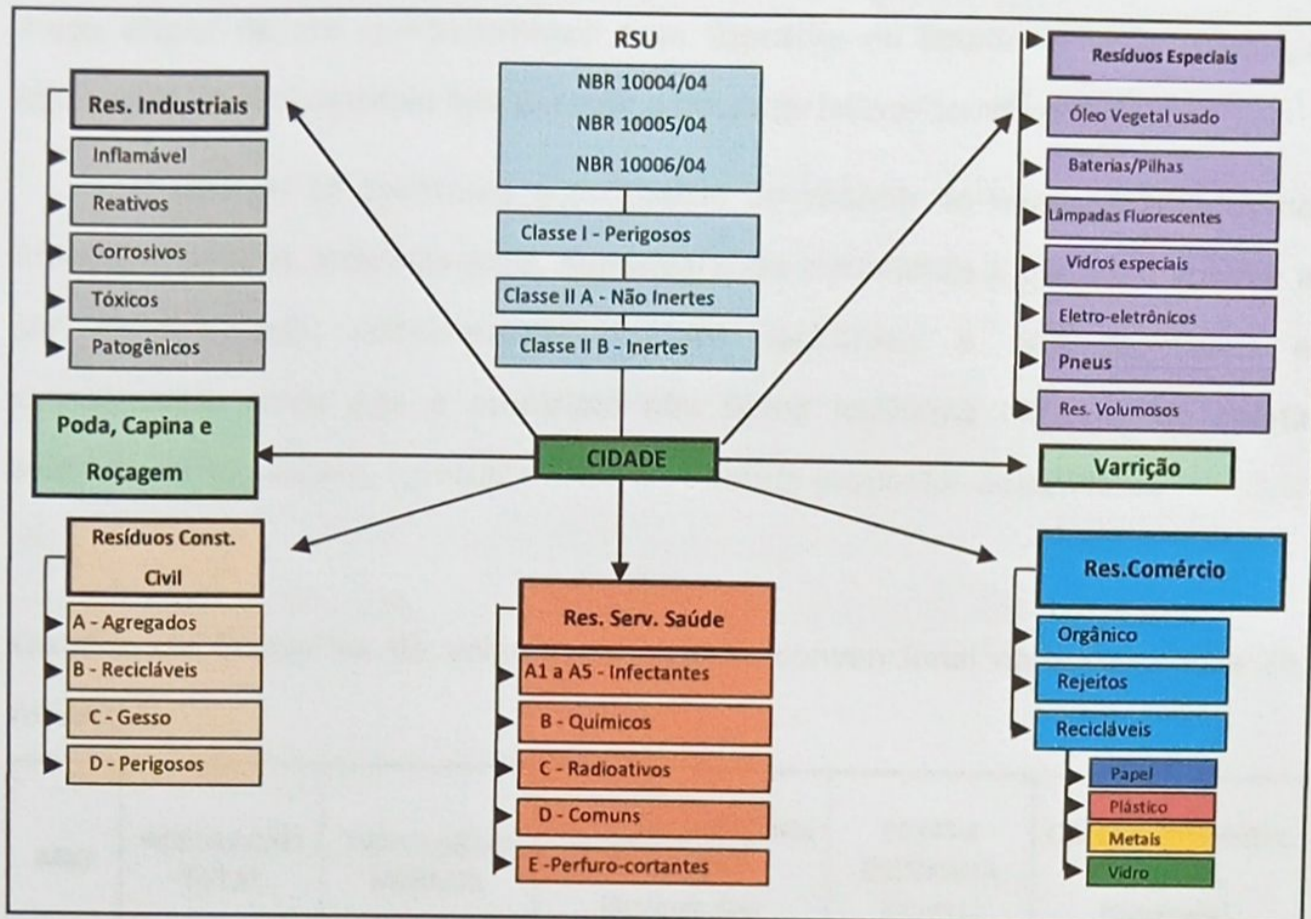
RSU

NBR 10004/04
NBR 10005/04
NBR 10006/04

Classe I - Perigosos

Classe II A - Não Inertes

Classe II B - Inertes

Res. Industriais

Inflamável

Reativos

Corrosivos

Tóxicos

Patogênicos

Resíduos Especiais

Óleo Vegetal usado

Baterias/Pilhas

Lâmpadas Fluorescentes

Vidros especiais

Eletro-eletrônicos

Pneus

Res. Volumosos

Poda, Capina e Roçagem

CIDADE

Varrição

Resíduos Const. Civil

A - Agregados

B - Recicláveis

C - Gesso

D - Perigosos

Res. Serv. Saúde

A1 a A5 - Infectantes

B - Químicos

C - Radioativos

D - Comuns

E -Perfuro-cortantes

Res.Comércio

Orgânico

Rejeitos

Recicláveis

Papel

Plástico

Metais

Vidro